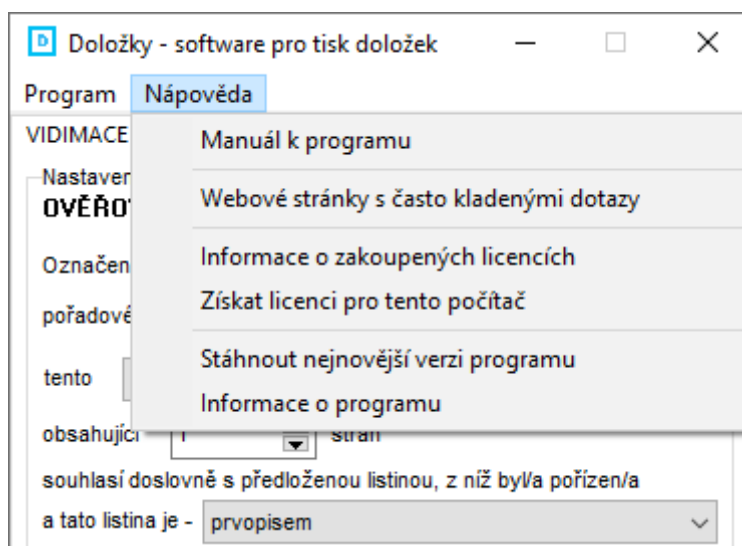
D Doložky - software pro tisk doložek

Program Nápověda

VIDIMACE

Nastaven
OVĚŘO

Označen

pořadové

tento

obsahující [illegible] stran

Manuál k programu

Webové stránky s často kladenými dotazy

Informace o zakoupených licencích
Získat licenci pro tento počítač

Stáhnout nejnovější verzi programu
Informace o programu

souhlasí doslovně s předloženou listinou, z níž byl/a pořízen/a

a tato listina je - prvopisem